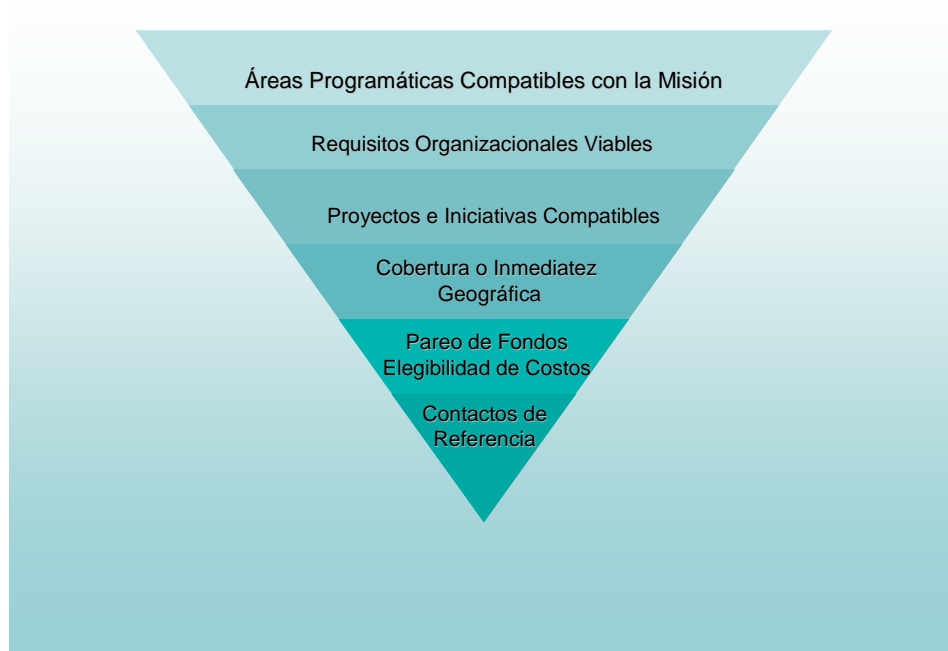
Áreas Programáticas Compatibles con la Misión

Requisitos Organizacionales Viables

Proyectos e Iniciativas Compatibles

Cobertura o Inmediatez Geográfica

Pareo de Fondos
Elegibilidad de Costos

Contactos de Referencia